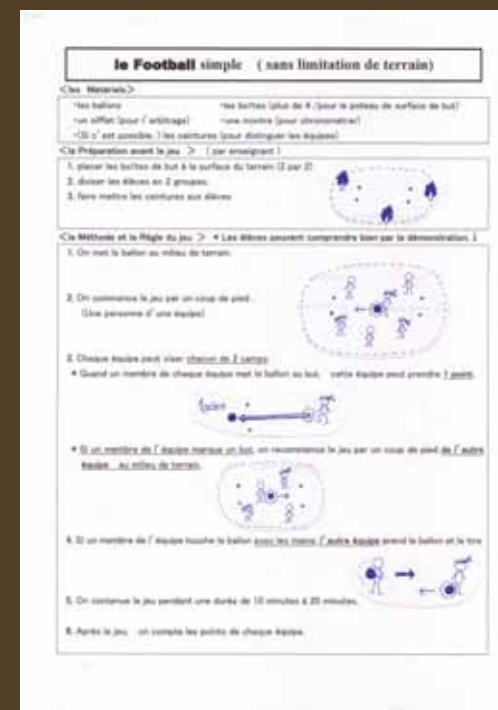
le Football simple ( sans limitation de terrain)

<les Materiels>
·les ballons ·les boites (plus de 4 ,pour le poteau de surface de but)
·un sifflet (pour l' arbitrage) ·une montre (pour chronometrer)
·(Si c' est possible.) les ceintures (pour distinguer les équipes)

<la Préparation avant le jeu > ( par enseignant )
1. placer les boites de but à la surface du terrain (2 par 2)
2. diviser les élèves en 2 groupes.
3. faire mettre les ceintures aux élèves

<la Méthode et la Règle du jeu > ※ Les élèves peuvent comprendre bien par la démonstration. ]
1. On met le ballon au milieu de terrain.

2. On commence le jeu par un coup de pied .
(Une personne d' une equipe)

3. Chaque équipe peut viser chacun de 2 camps.
● Quand un membre de chaque équipe met le ballon au but, cette équipe peut prendre 1 point.

but

● Si un membre de l' équipe marque un but, on recommence le jeu par un coup de pied de l' autre équipe au milieu de terrain.

4. Si un membre de l' équipe touche le ballon avec les mains, l' autre équipe prend le ballon et le tire.

5. On continue le jeu pendant une durée de 10 minutes à 20 minutes.

6. Après le jeu, on compte les points de chaque équipe.